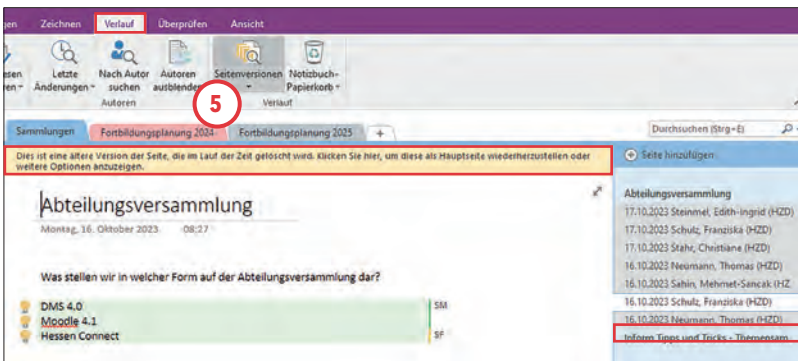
gen Zeichnen Verlauf Überprüfen Ansicht

esen ren Letzte Änderungen Nach Autor suchen Autoren ausblenden Autoren Seitenversionen Notizbuch-Papierkorb Verlauf

5

Sammlungen Fortbildungsplanung 2024 Fortbildungsplanung 2025 +

Durchsuchen (Strg+E)

Dies ist eine ältere Version der Seite, die im Lauf der Zeit gelöscht wird. Klicken Sie hier, um diese als Hauptseite wiederherzustellen oder weitere Optionen anzuzeigen.

Seite hinzufügen

Abteilungsversammlung

Montag, 16. Oktober 2023 08:27

Was stellen wir in welcher Form auf der Abteilungsversammlung dar?

DMS 4.0 SM
Moodle 4.1
Hessen Connect SF

Abteilungsversammlung
17.10.2023 Steinmel, Edith-Ingrid (HZD)
17.10.2023 Schulz, Franziska (HZD)
17.10.2023 Stahr, Christiane (HZD)
16.10.2023 Neumann, Thomas (HZD)
16.10.2023 Sahin, Mehmet-Sancak (HZ
16.10.2023 Schulz, Franziska (HZD)
16.10.2023 Neumann, Thomas (HZD)
Inforen Tipps und Tricks - Themensam